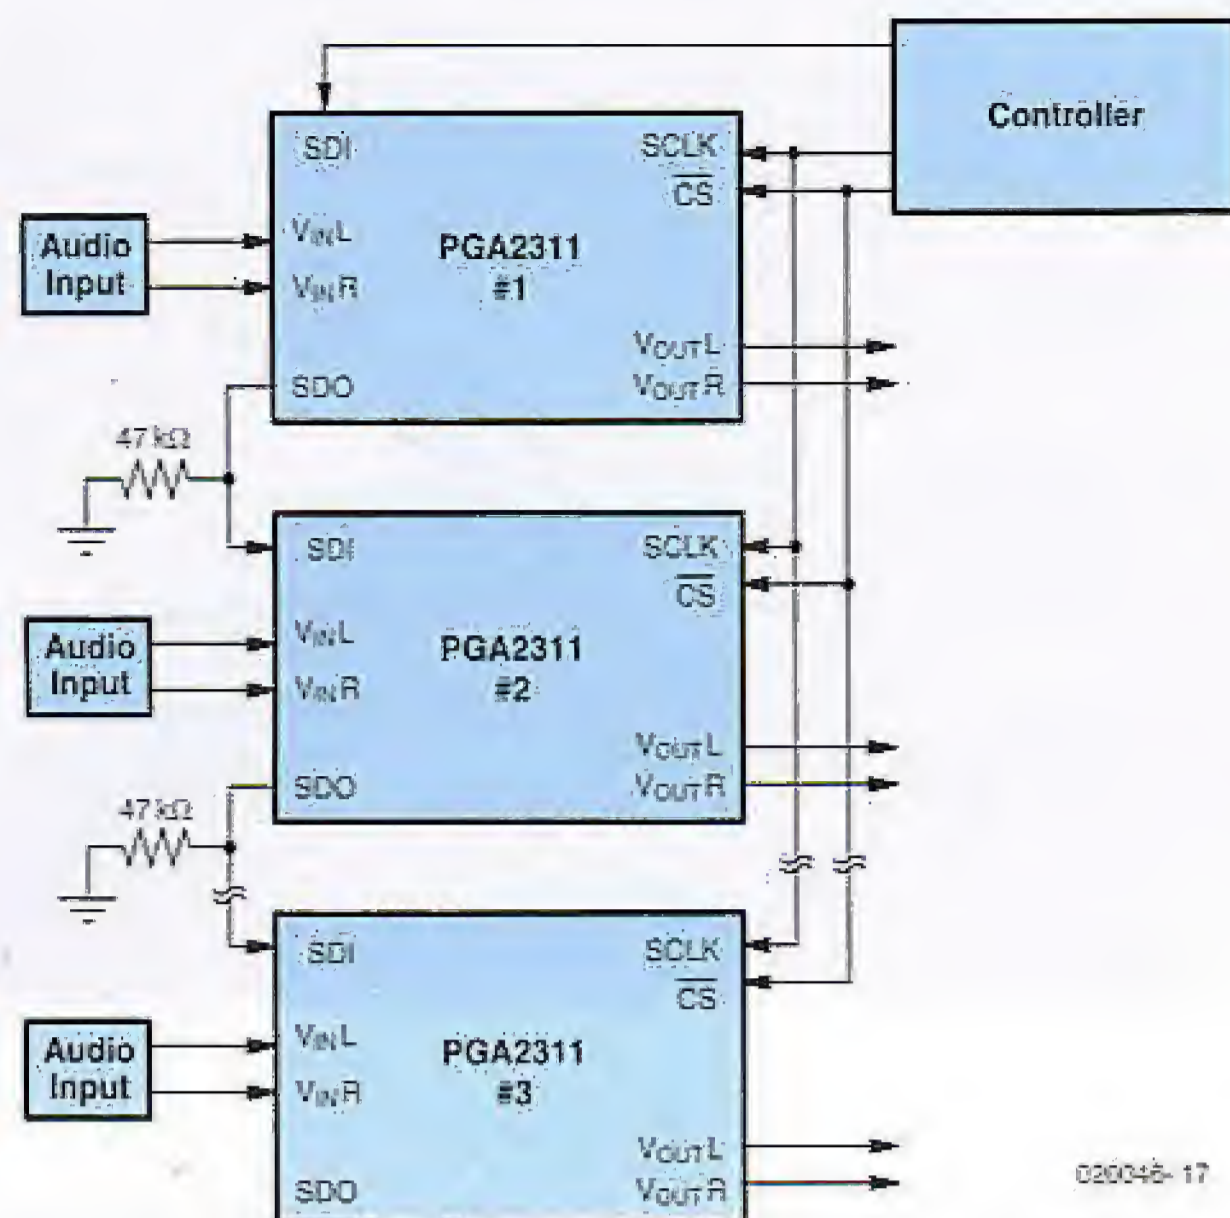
Controller

SDI
SCLK
$\overline{CS}$
Audio Input
$V_{IN}L$
$V_{IN}R$
PGA2311
#1
$V_{OUT}L$
$V_{OUT}R$
SDO

47 kΩ

SDI
SCLK
$\overline{CS}$
Audio Input
$V_{IN}L$
$V_{IN}R$
PGA2311
#2
$V_{OUT}L$
$V_{OUT}R$
SDO

47 kΩ

SDI
SCLK
$\overline{CS}$
Audio Input
$V_{IN}L$
$V_{IN}R$
PGA2311
#3
$V_{OUT}L$
$V_{OUT}R$
SDO

020046-17